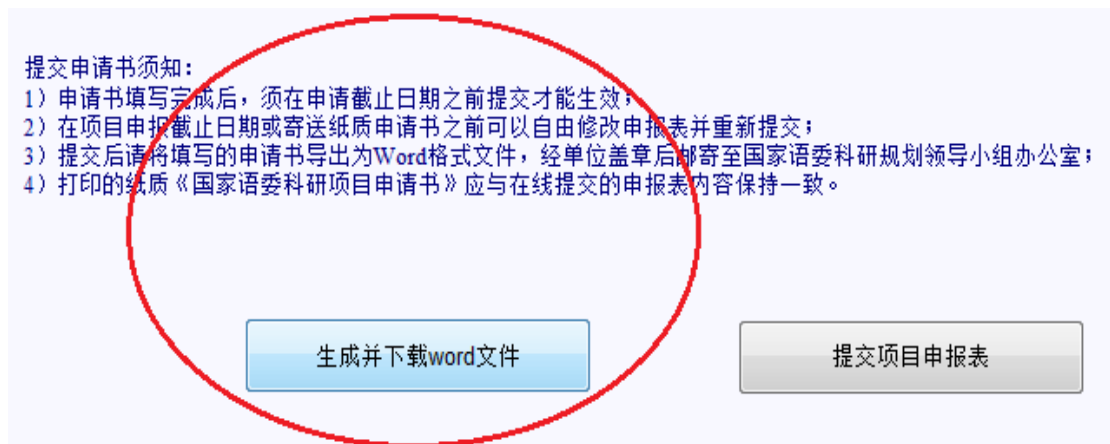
提交申请书须知：
1）申请书填写完成后，须在申请截止日期之前提交才能生效；
2）在项目申报截止日期或寄送纸质申请书之前可以自由修改申报表并重新提交；
3）提交后请将填写的申请书导出为Word格式文件，经单位盖章后邮寄至国家语委科研规划领导小组办公室；
4）打印的纸质《国家语委科研项目申请书》应与在线提交的申报表内容保持一致。

生成并下载word文件

提交项目申报表